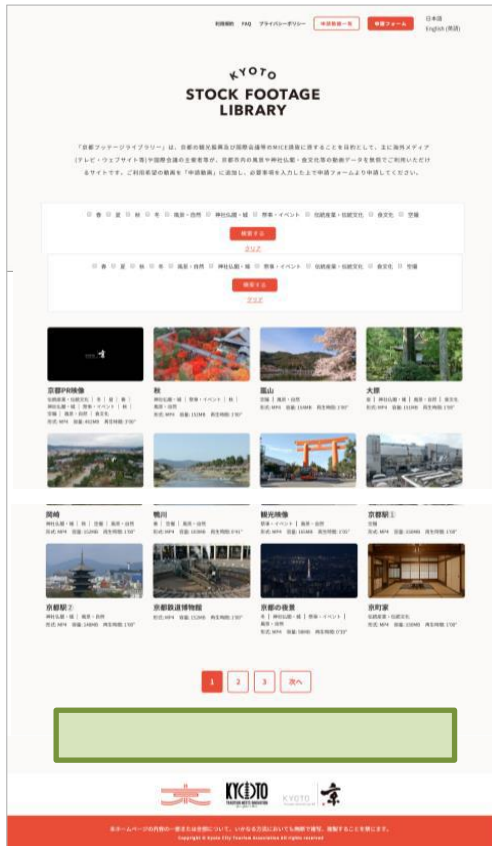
利用規約 FAQ プライバシーポリシー 申請動画一覧 申請フォーム 日本語 English (英語)

KYOTO STOCK FOOTAGE LIBRARY

「京都フッテージライブラリー」は、京都の観光振興及び国際会議等のMICE誘致に資することを目的として、主に海外メディア（テレビ・ウェブサイト等）や国際会議の主催者等が、京都市内の風景や神社仏閣・食文化等の動画データを無料でご利用いただけるサイトです。ご利用希望の動画を「申請動画」に追加し、必要事項を入力した上で申請フォームより申請してください。

春 夏 秋 冬 風景・自然 神社仏閣・城 祭事・イベント 伝統産業・伝統文化 食文化 空撮

検索する

クリア

春 夏 秋 冬 風景・自然 神社仏閣・城 祭事・イベント 伝統産業・伝統文化 食文化 空撮

検索する

クリア

京都PR映像

秋

嵐山

大原

岡崎

鴨川

観光映像

京都駅①

京都駅②

京都鉄道博物館

京都の夜景

京町家

1 2 3 次へ

KYOTO KYOTO 京

本ホームページの内容の一部または全部について、いかなる方法においても無断で複写、複製することを禁じます。
Copyright © Kyoto City Tourism Association All rights reserved